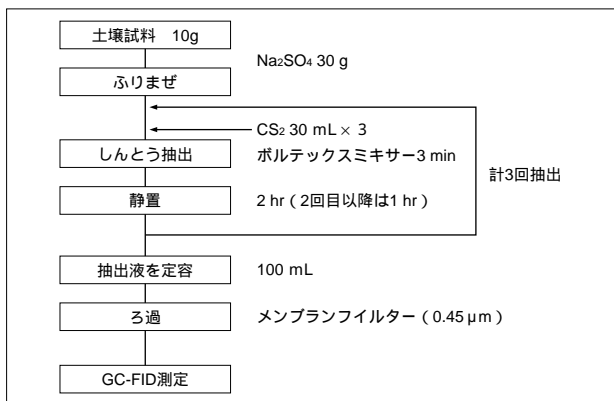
土壌試料　10g

Na$_2$SO$_4$ 30 g

ふりまぜ

CS$_2$ 30 mL × 3

しんとう抽出　ボルテックスミキサー3 min

静置　2 hr（2回目以降は1 hr）

計3回抽出

抽出液を定容　100 mL

ろ過　メンブランフィルター（0.45 μm）

GC-FID測定